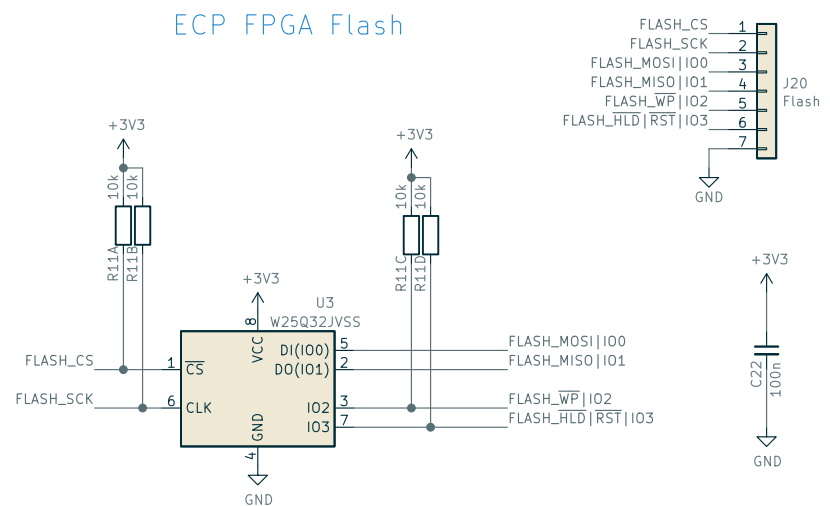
ECP FPGA Flash

FLASH_CS 1
FLASH_SCK 2
FLASH_MOSI|IO0 3
FLASH_MISO|IO1 4
FLASH_$\overline{WP}$|IO2 5
FLASH_$\overline{HLD}$|$\overline{RST}$|IO3 6
7
J20
Flash
GND

+3V3
10k
10k
R11A
R11B

+3V3
10k
10k
R11C
R11D

+3V3
8
VCC
U3
W25Q32JVSS
FLASH_CS 1 $\overline{CS}$
FLASH_SCK 6 CLK
DI(IO0) 5 FLASH_MOSI|IO0
DO(IO1) 2 FLASH_MISO|IO1
IO2 3 FLASH_$\overline{WP}$|IO2
IO3 7 FLASH_$\overline{HLD}$|$\overline{RST}$|IO3
GND
4
GND

+3V3
C22
100n
GND